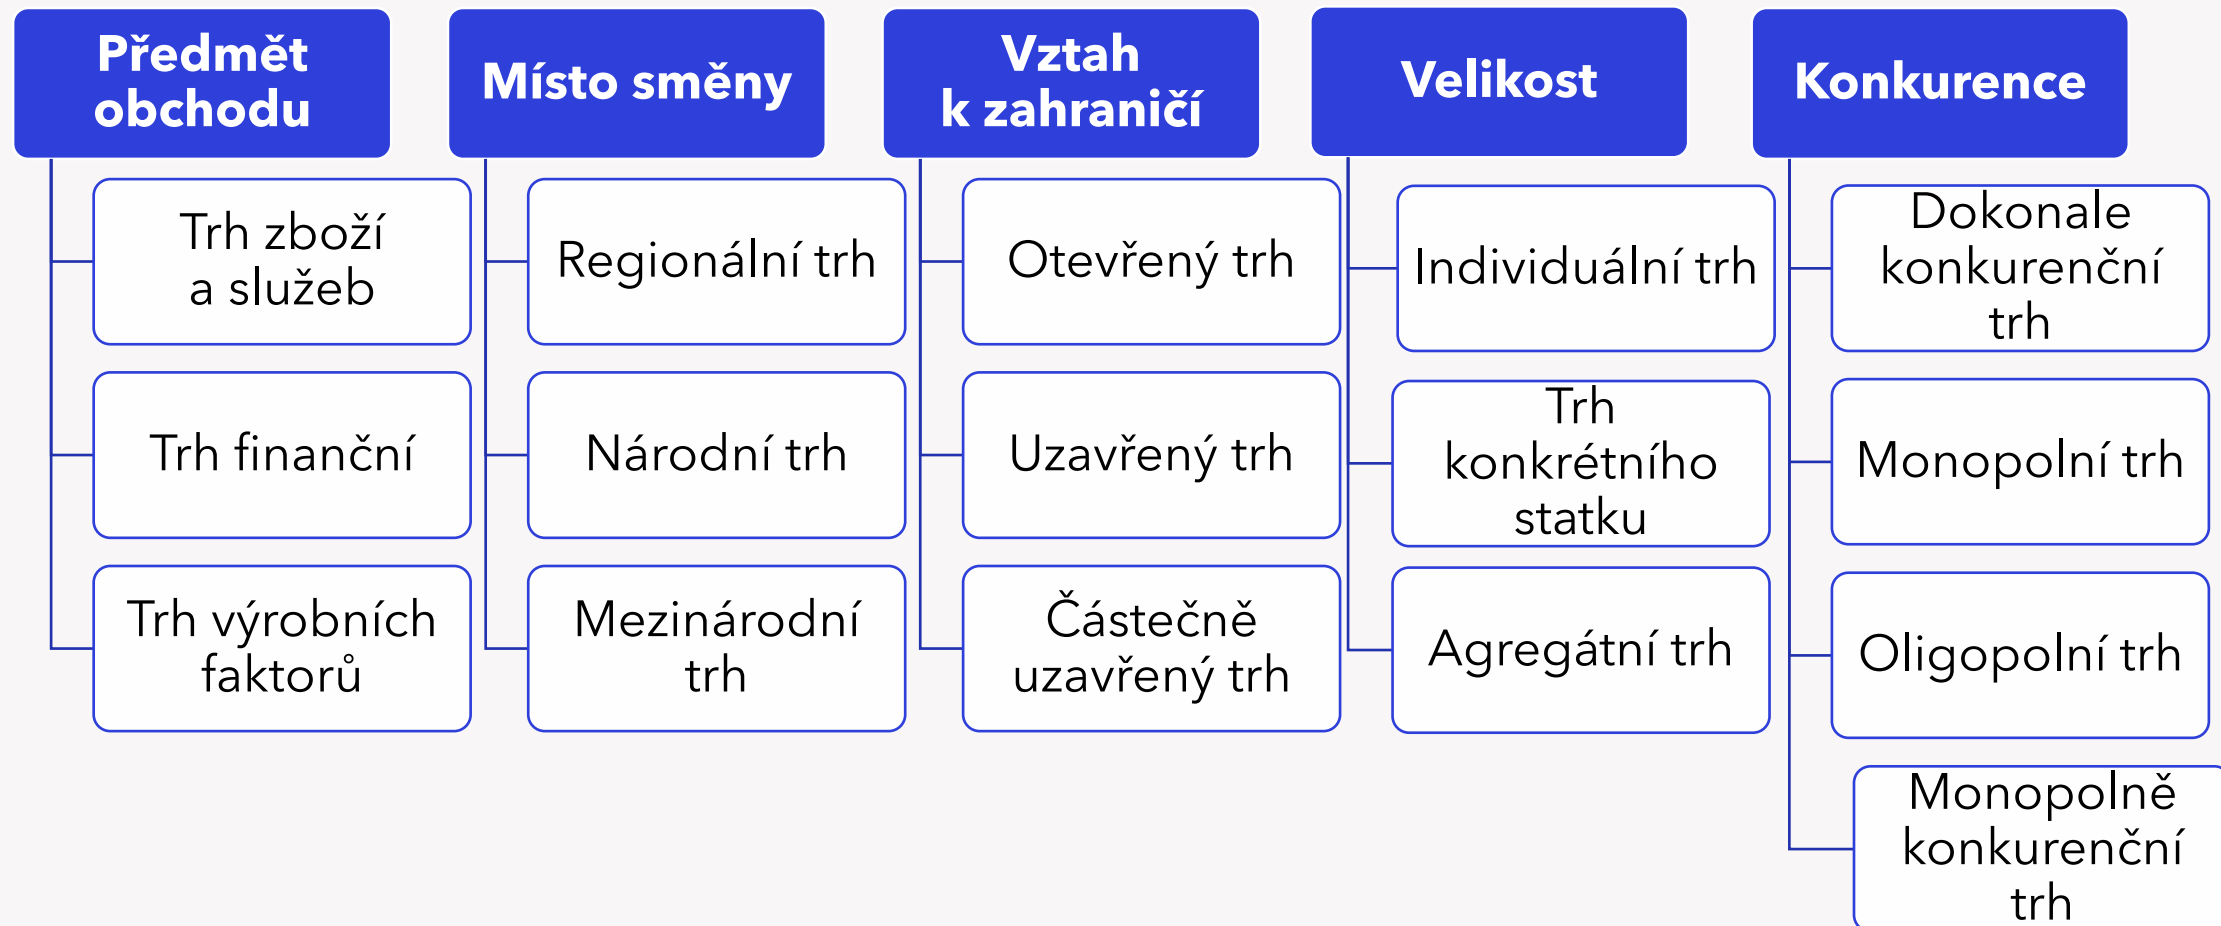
Předmět obchodu

Trh zboží a služeb

Trh finanční

Trh výrobních faktorů

Místo směny

Regionální trh

Národní trh

Mezinárodní trh

Vztah k zahraničí

Otevřený trh

Uzavřený trh

Částečně uzavřený trh

Velikost

Individuální trh

Trh konkrétního statku

Agregátní trh

Konkurence

Dokonale konkurenční trh

Monopolní trh

Oligopolní trh

Monopolně konkurenční trh